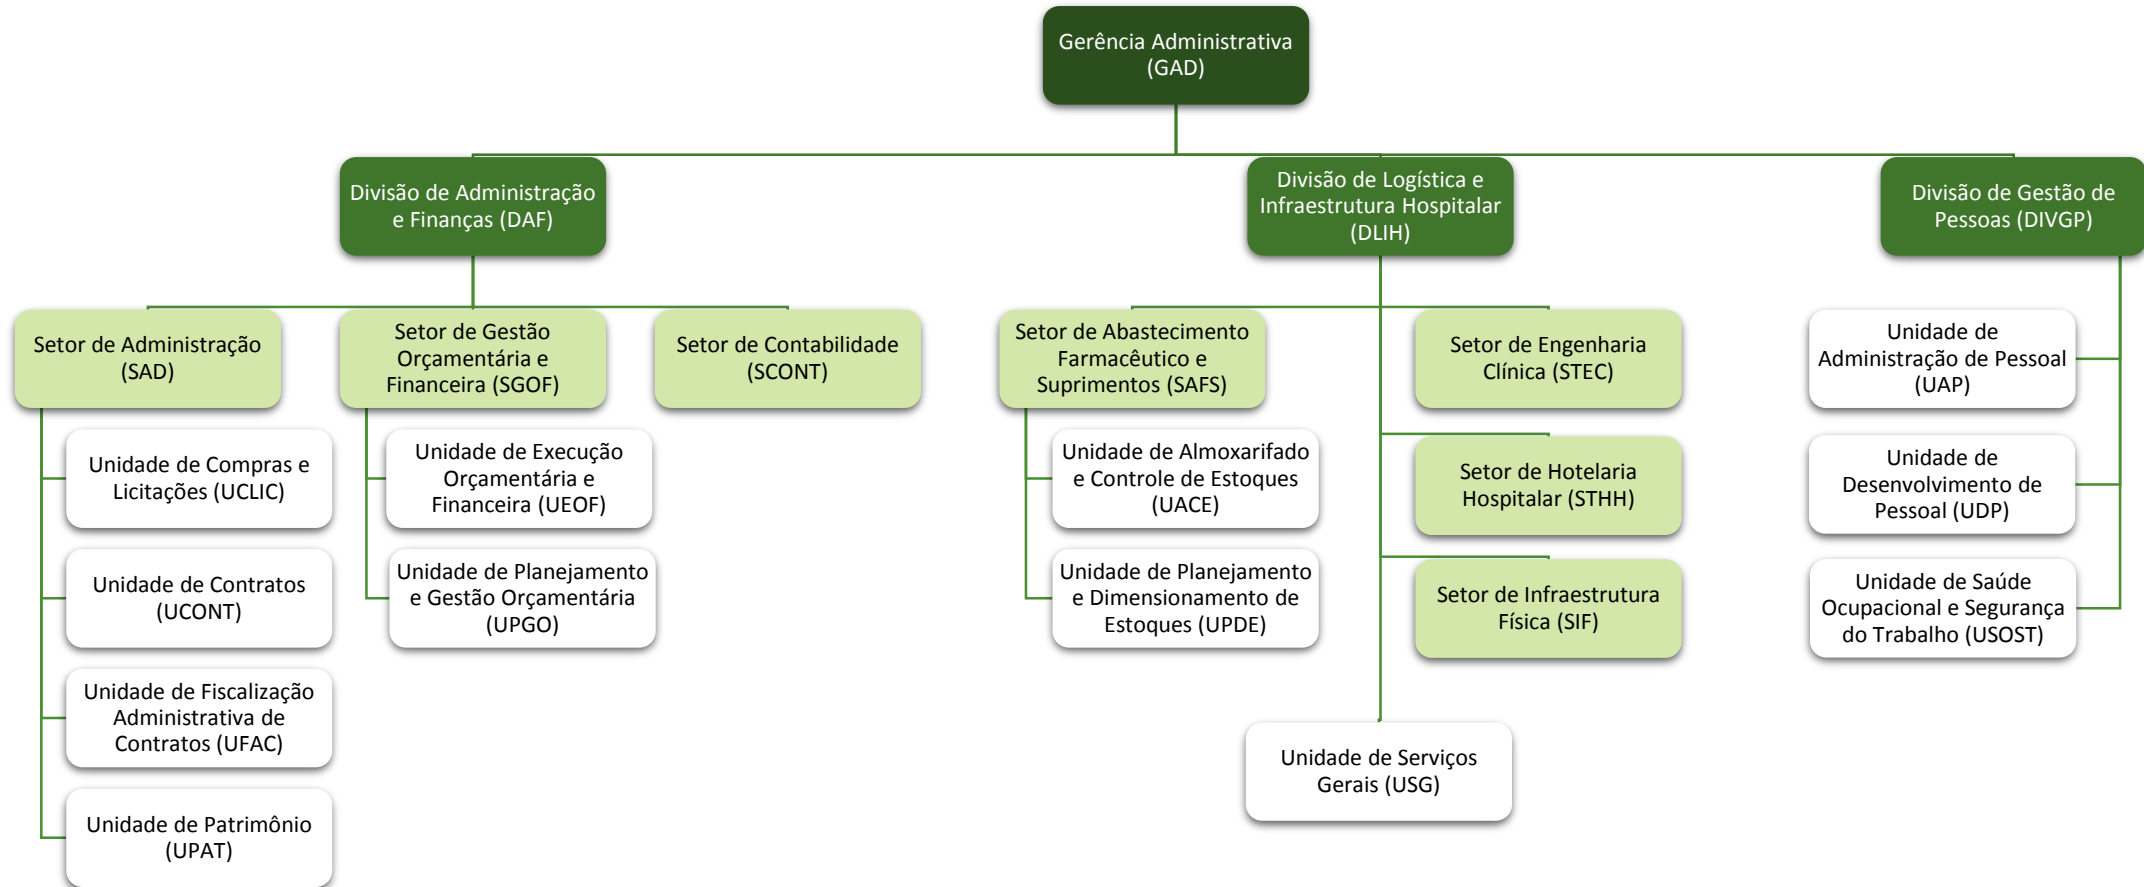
Gerência Administrativa (GAD)

Divisão de Administração e Finanças (DAF)

Divisão de Logística e Infraestrutura Hospitalar (DLIH)

Divisão de Gestão de Pessoas (DIVGP)

Setor de Administração (SAD)

Setor de Gestão Orçamentária e Financeira (SGOF)

Setor de Contabilidade (SCONT)

Setor de Abastecimento Farmacêutico e Suprimentos (SAFS)

Setor de Engenharia Clínica (STEC)

Unidade de Administração de Pessoal (UAP)

Unidade de Compras e Licitações (UCLIC)

Unidade de Execução Orçamentária e Financeira (UEOF)

Unidade de Almoxarifado e Controle de Estoques (UACE)

Setor de Hotelaria Hospitalar (STHH)

Unidade de Desenvolvimento de Pessoal (UDP)

Unidade de Contratos (UCONT)

Unidade de Planejamento e Gestão Orçamentária (UPGO)

Unidade de Planejamento e Dimensionamento de Estoques (UPDE)

Setor de Infraestrutura Física (SIF)

Unidade de Saúde Ocupacional e Segurança do Trabalho (USOST)

Unidade de Fiscalização Administrativa de Contratos (UFAC)

Unidade de Serviços Gerais (USG)

Unidade de Patrimônio (UPAT)